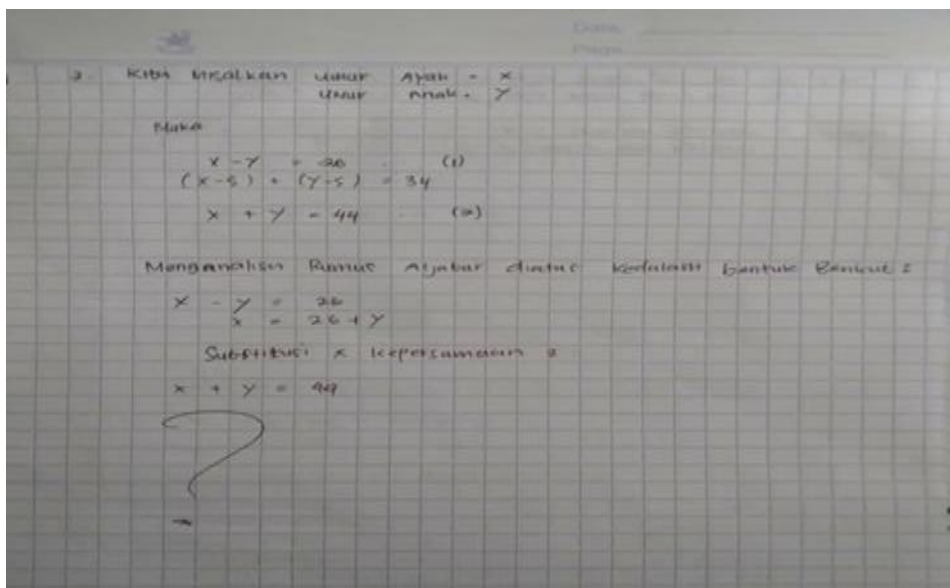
Date
Page

2. Kita misalkan umur Ayah = x
umur Anak = y

Maka

$x - y = 26$ (1)
$(x-5) + (y-5) = 34$

$x + y = 44$ (2)

Menganalisa Rumus Aljabar diatas kedalam bentuk berikut :

$x - y = 26$
$x = 26 + y$

Substitusi x kepersamaan 2

$x + y = 44$

?